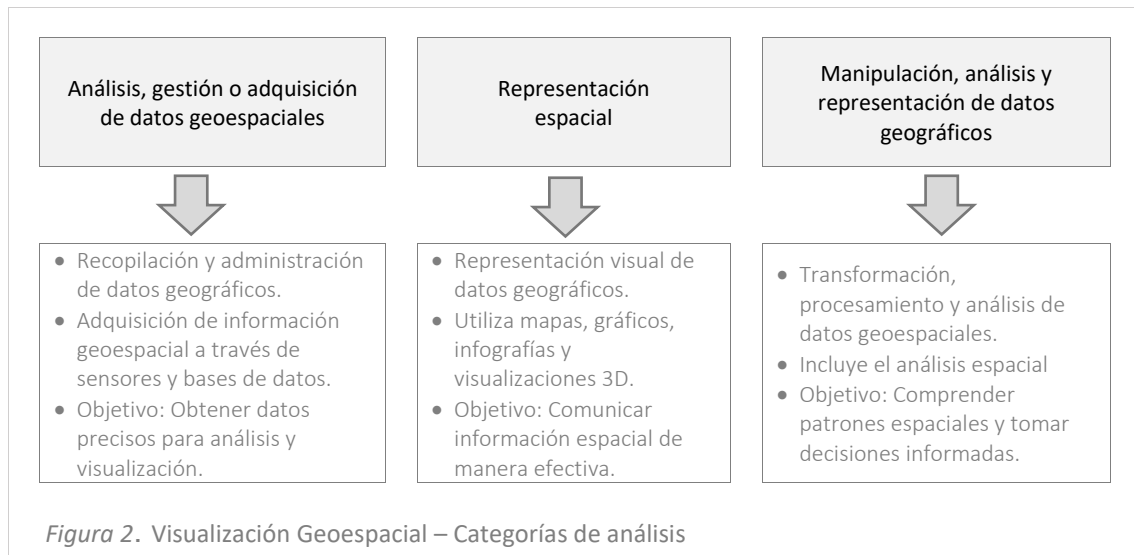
Análisis, gestión o adquisición de datos geoespaciales

Representación espacial

Manipulación, análisis y representación de datos geográficos

- Recopilación y administración de datos geográficos.
- Adquisición de información geoespacial a través de sensores y bases de datos.
- Objetivo: Obtener datos precisos para análisis y visualización.

- Representación visual de datos geográficos.
- Utiliza mapas, gráficos, infografías y visualizaciones 3D.
- Objetivo: Comunicar información espacial de manera efectiva.

- Transformación, procesamiento y análisis de datos geoespaciales.
- Incluye el análisis espacial
- Objetivo: Comprender patrones espaciales y tomar decisiones informadas.

*Figura 2*. Visualización Geoespacial – Categorías de análisis